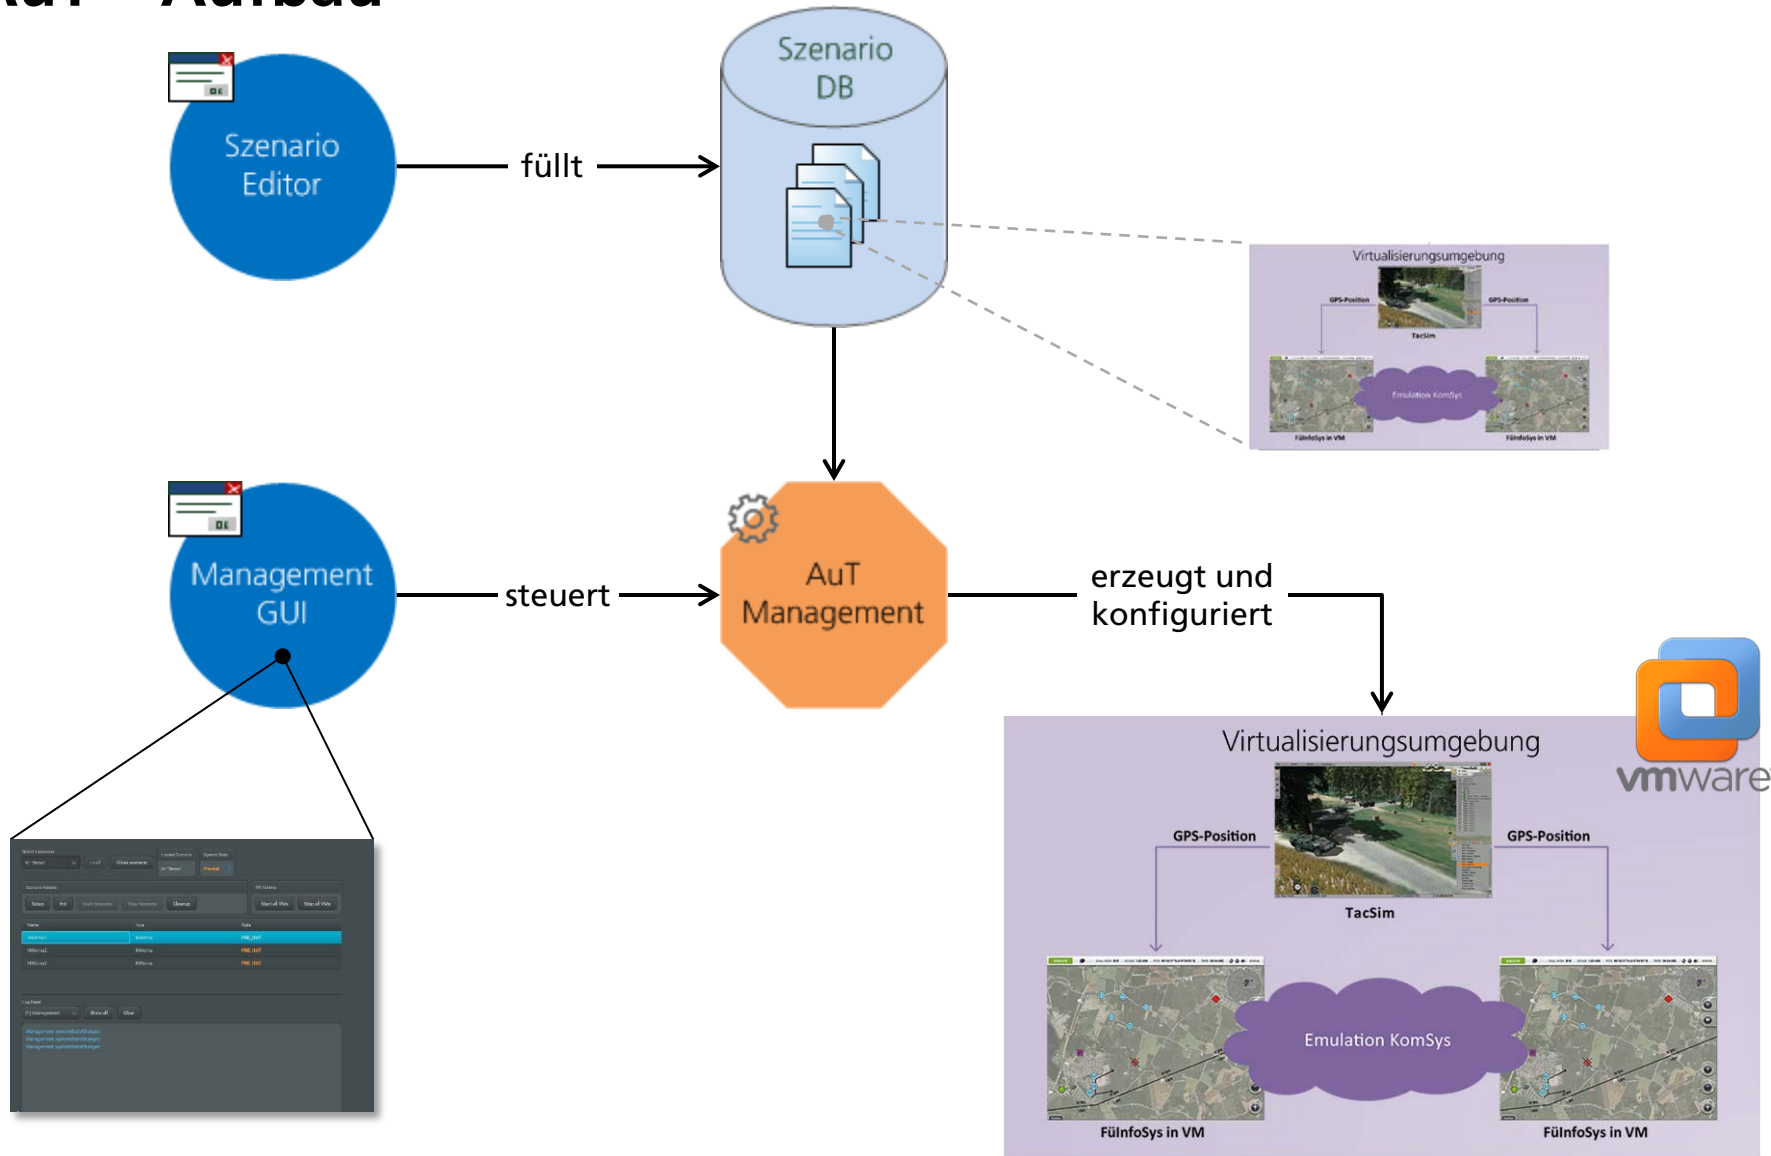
AuT – Aufbau

Szenario Editor

füllt

Szenario DB

Virtualisierungsumgebung
GPS-Position
GPS-Position
TacSim
Emulation KomSys
FülnfoSys in VM
FülnfoSys in VM

Management GUI

steuert

AuT Management

erzeugt und konfiguriert

vmware

Virtualisierungsumgebung
GPS-Position
GPS-Position
TacSim
Emulation KomSys
FülnfoSys in VM
FülnfoSys in VM